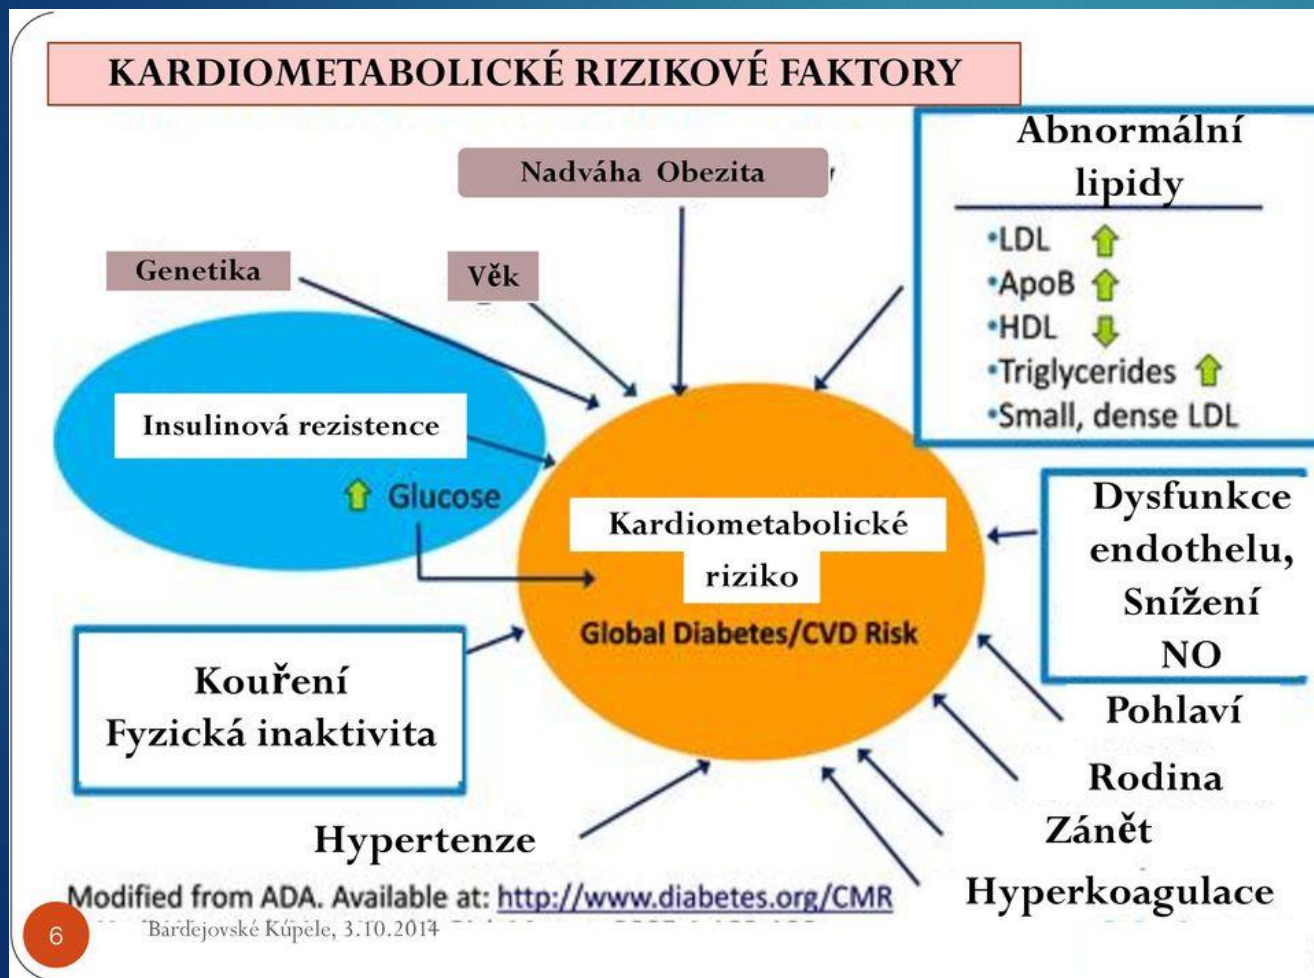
KARDIOMETABOLICKÉ RIZIKOVÉ FAKTORY

Nadváha Obezita

Abnormální lipidy

•LDL
•ApoB
•HDL
•Triglycerides
•Small, dense LDL

Genetika

Věk

Insulinová rezistence

Glucose

Kardiometabolické riziko

Global Diabetes/CVD Risk

Dysfunkce endothelu, Snížení NO

Kouření
Fyzická inaktivita

Pohlaví

Rodina

Zánět

Hypertenze

Hyperkoagulace

Modified from ADA. Available at: http://www.diabetes.org/CMR

6

Bardejovské Kúpele, 3.10.2014